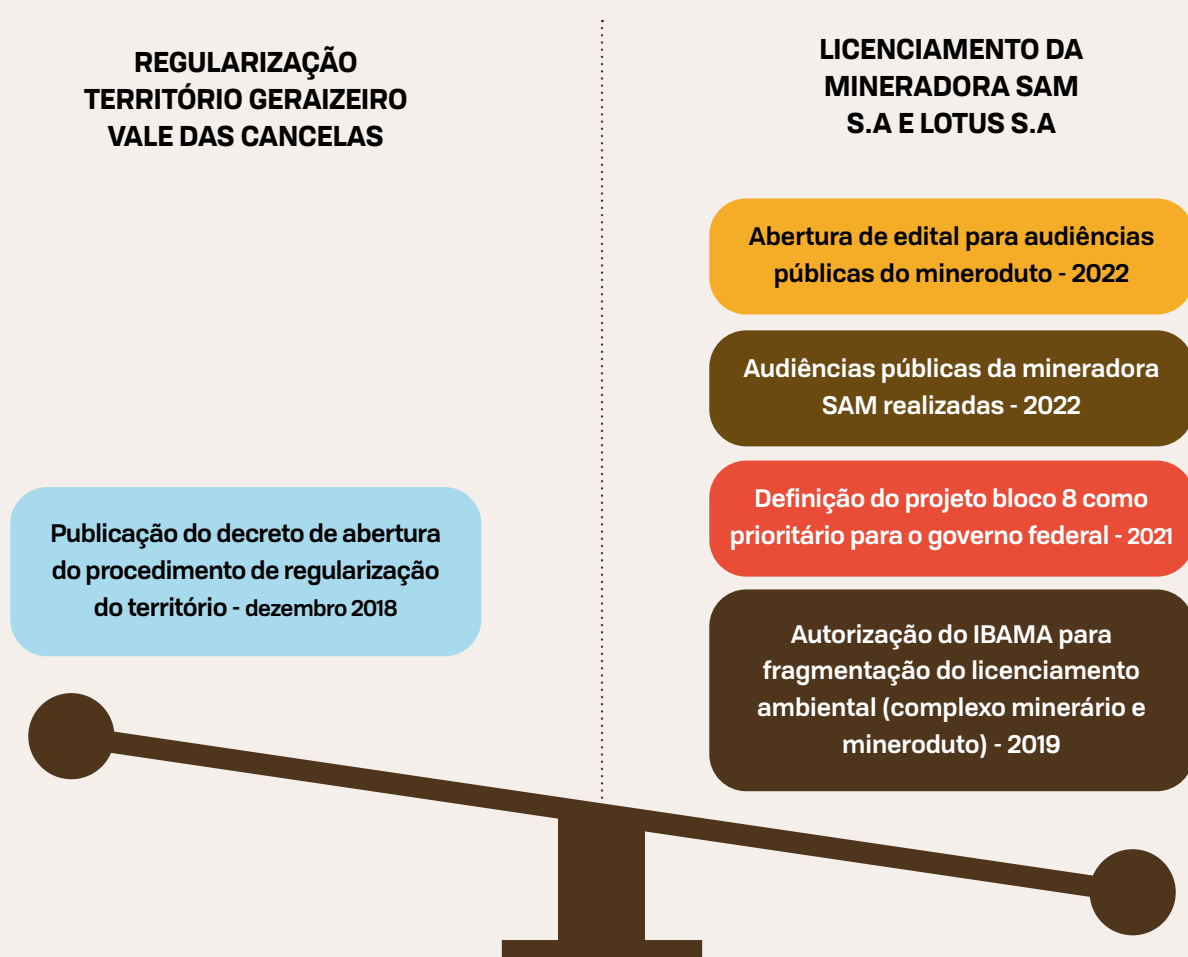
REGULARIZAÇÃO TERRITÓRIO GERAIZEIRO VALE DAS CANCELAS

LICENCIAMENTO DA MINERADORA SAM S.A E LOTUS S.A

Abertura de edital para audiências públicas do mineroduto - 2022

Audiências públicas da mineradora SAM realizadas - 2022

Definição do projeto bloco 8 como prioritário para o governo federal - 2021

Publicação do decreto de abertura do procedimento de regularização do território - dezembro 2018

Autorização do IBAMA para fragmentação do licenciamento ambiental (complexo minerário e mineroduto) - 2019